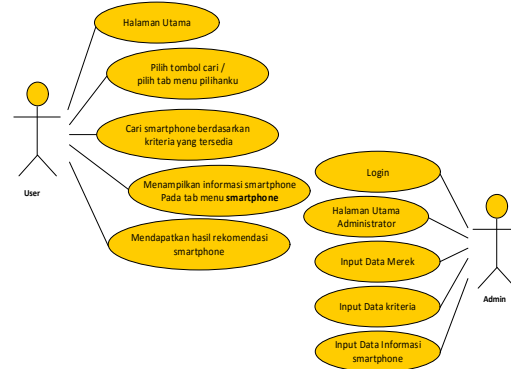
Halaman Utama

Pilih tombol cari / pilih tab menu pilihanku

Cari smartphone berdasarkan kriteria yang tersedia

Menampilkan informasi smartphone Pada tab menu **smartphone**

Mendapatkan hasil rekomendasi smartphone

User

Login

Halaman Utama Administrator

Input Data Merek

Input Data kriteria

Input Data Informasi smartphone

Admin